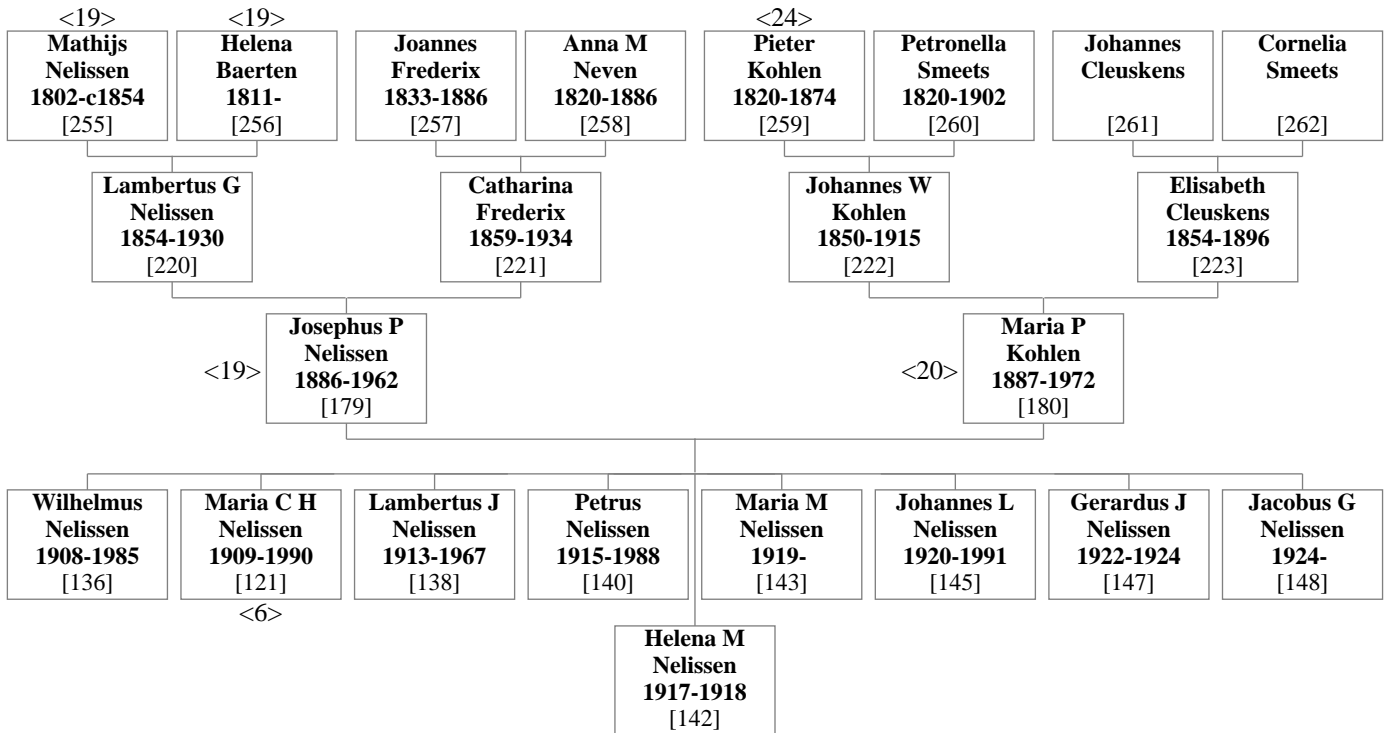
<19>
Mathijs Nelissen 1802-c1854 [255]

<19>
Helena Baerten 1811- [256]

Joannes Frederix 1833-1886 [257]

Anna M Neven 1820-1886 [258]

<24>
Pieter Kohlen 1820-1874 [259]

Petronella Smeets 1820-1902 [260]

Johannes Cleuskens [261]

Cornelia Smeets [262]

Lambertus G Nelissen 1854-1930 [220]

Catharina Frederix 1859-1934 [221]

Johannes W Kohlen 1850-1915 [222]

Elisabeth Cleuskens 1854-1896 [223]

<19>
Josephus P Nelissen 1886-1962 [179]

<20>
Maria P Kohlen 1887-1972 [180]

Wilhelmus Nelissen 1908-1985 [136]

Maria C H Nelissen 1909-1990 [121]
<6>

Lambertus J Nelissen 1913-1967 [138]

Petrus Nelissen 1915-1988 [140]

Maria M Nelissen 1919- [143]

Johannes L Nelissen 1920-1991 [145]

Gerardus J Nelissen 1922-1924 [147]

Jacobus G Nelissen 1924- [148]

Helena M Nelissen 1917-1918 [142]